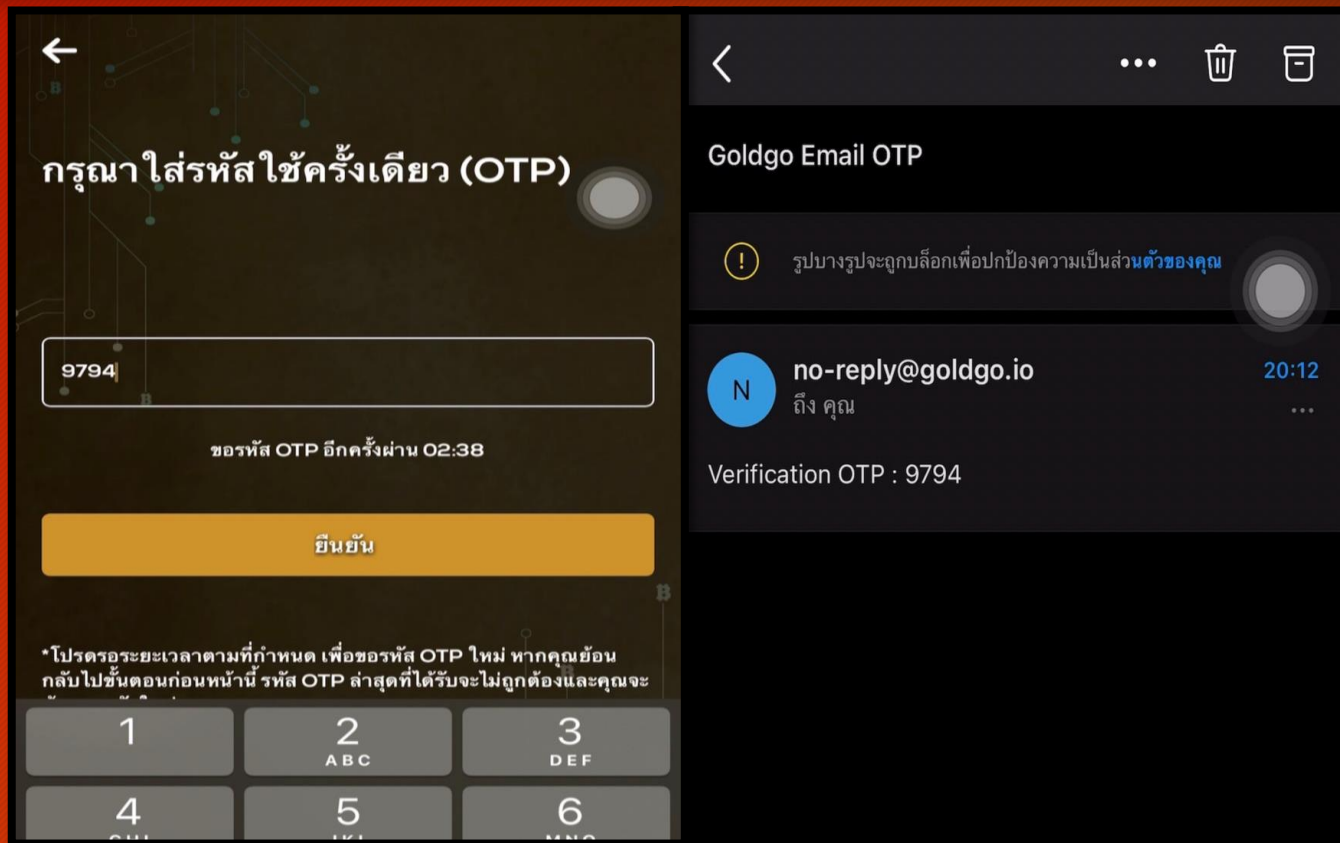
กรุณาใส่รหัสใช้ครั้งเดียว (OTP)

9794

ขอรหัส OTP อีกครั้งผ่าน 02:38

ยืนยัน

*โปรดรอระยะเวลาตามที่กำหนด เพื่อขอรหัส OTP ใหม่ หากคุณย้อนกลับไปขั้นตอนก่อนหน้านี้ รหัส OTP ล่าสุดที่ได้รับจะไม่ถูกต้องและคุณจะ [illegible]

| 1 | 2 ABC | 3 DEF |
|---|---|---|
| 4 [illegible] | 5 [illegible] | 6 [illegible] |

Goldgo Email OTP

รูปบางรูปจะถูกบล็อกเพื่อปกป้องความเป็นส่วนตัวของคุณ

N
no-reply@goldgo.io
20:12
ถึง คุณ

Verification OTP : 9794